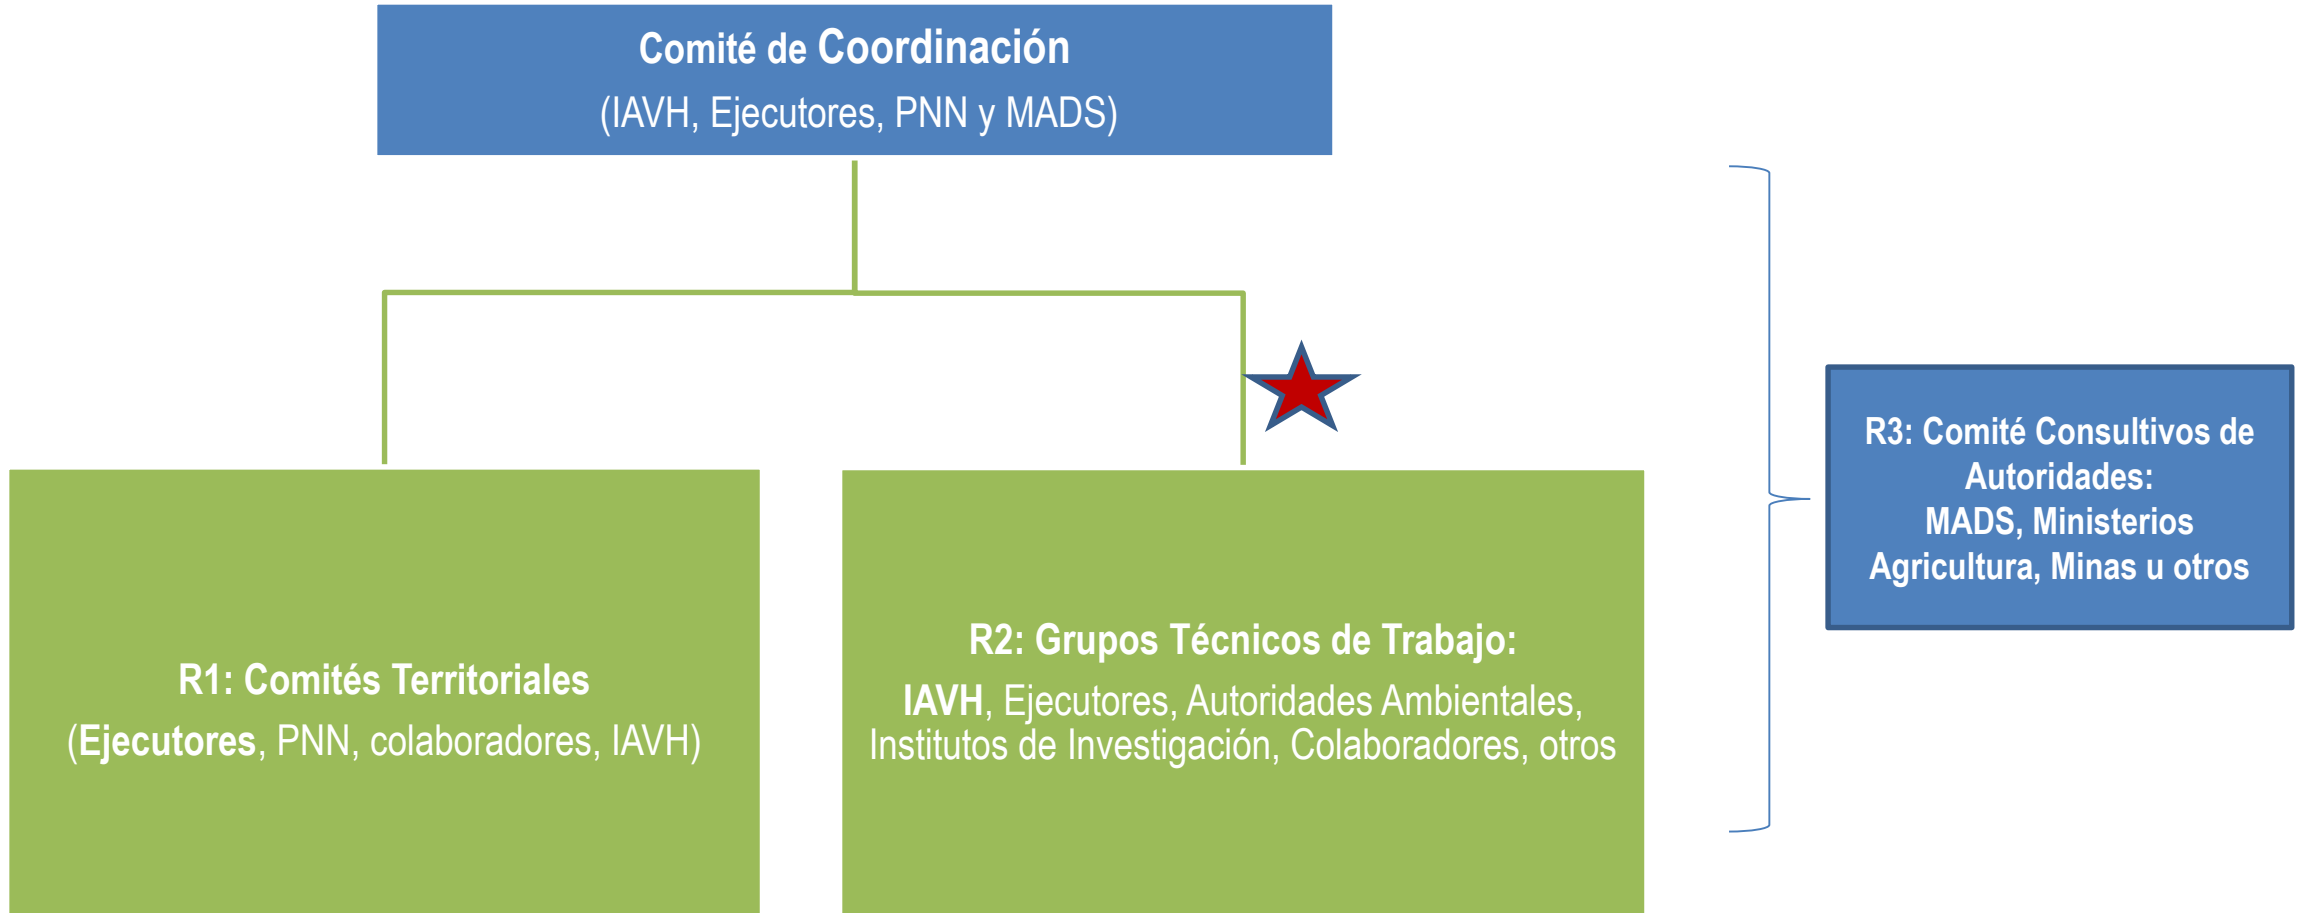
Comité de Coordinación
(IAVH, Ejecutores, PNN y MADS)

R1: Comités Territoriales
(Ejecutores, PNN, colaboradores, IAVH)

R2: Grupos Técnicos de Trabajo:
IAVH, Ejecutores, Autoridades Ambientales, Institutos de Investigación, Colaboradores, otros

R3: Comité Consultivos de Autoridades:
MADS, Ministerios Agricultura, Minas u otros